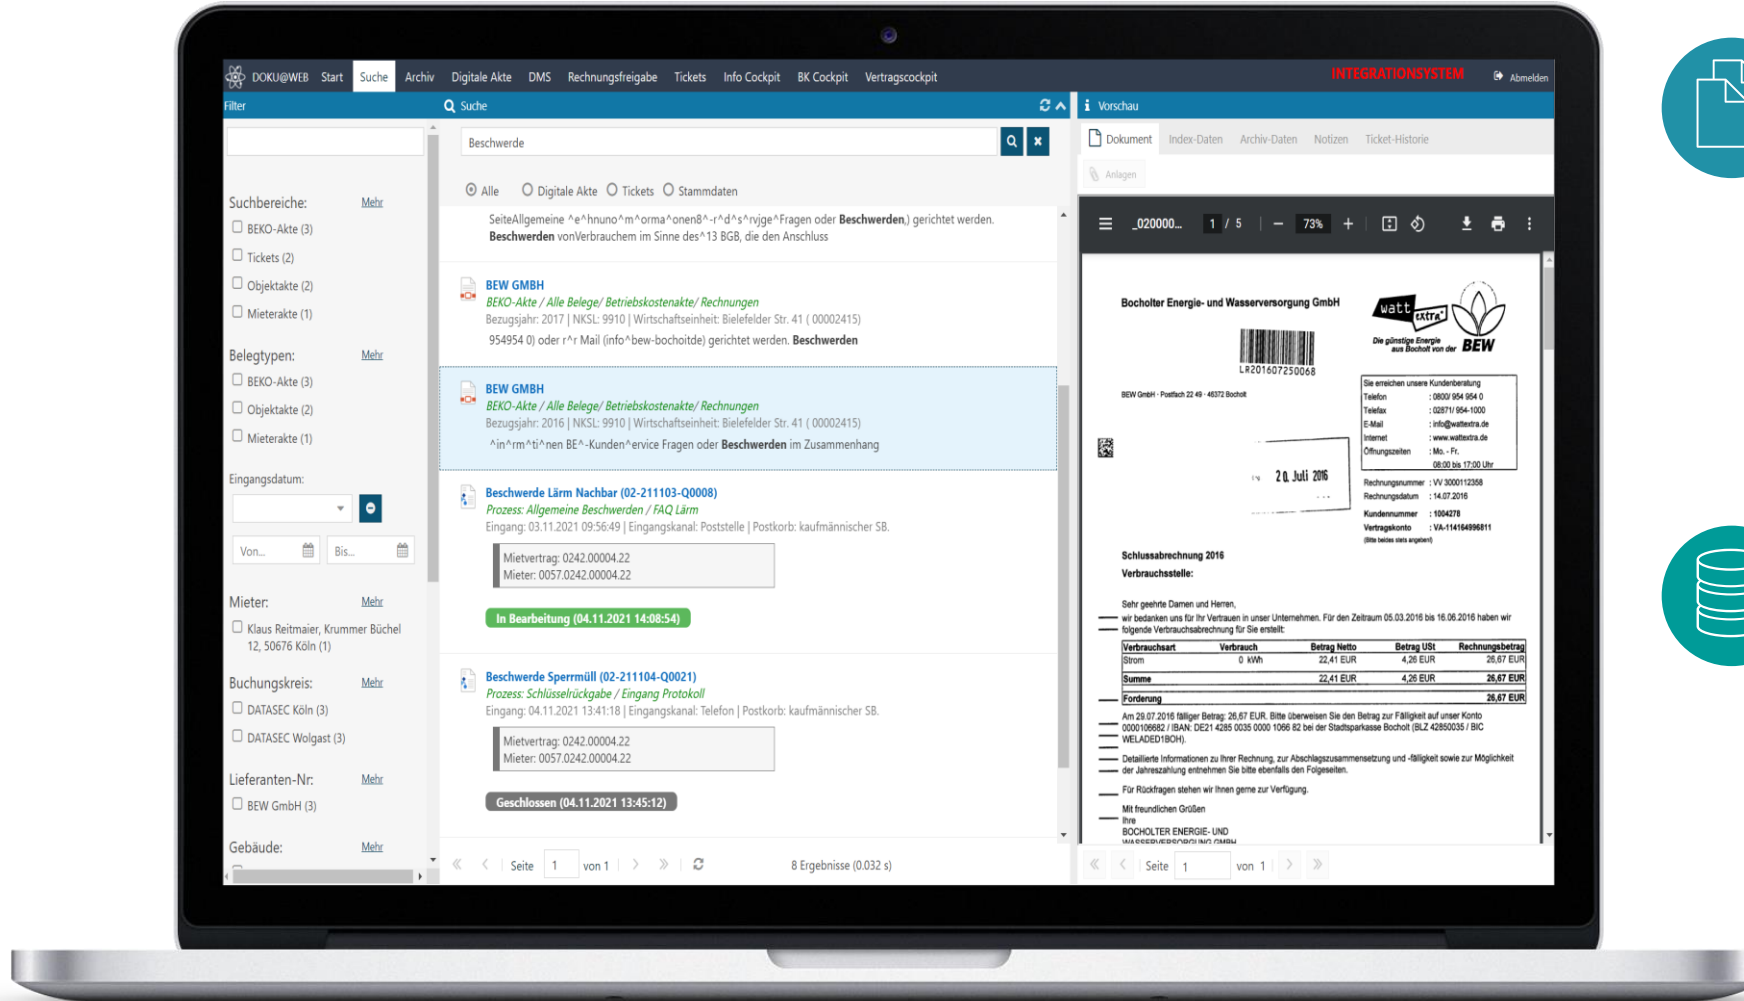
DOKU@WEB Start Suche Archiv Digitale Akte DMS Rechnungsfreigabe Tickets Info Cockpit BK Cockpit Vertragscockpit INTEGRATIONSSYSTEM Abmelden

Filter

Suchbereiche: Mehr
BEKO-Akte (3)
Tickets (2)
Objektakte (2)
Mieterakte (1)

Belegtypen: Mehr
BEKO-Akte (3)
Objektakte (2)
Mieterakte (1)

Eingangsdatum:
Von... Bis...

Mieter: Mehr
Klaus Reitmaier, Krummer Büchel 12, 50676 Köln (1)

Buchungskreis: Mehr
DATASEC Köln (3)
DATASEC Wolgast (3)

Lieferanten-Nr: Mehr
BEW GmbH (3)

Gebäude: Mehr

Suche

Beschwerde

Alle Digitale Akte Tickets Stammdaten

SeiteAllgemeine ^e^hnuno^m^orma^onen8^-r^d^s^rvjge^Fragen oder **Beschwerden**,) gerichtet werden. **Beschwerden** vonVerbrauchem im Sinne des^13 BGB, die den Anschluss

BEW GMBH
BEKO-Akte / Alle Belege/ Betriebskostenakte/ Rechnungen
Bezugsjahr: 2017 | NKSL: 9910 | Wirtschaftseinheit: Bielefelder Str. 41 ( 00002415)
954954 0) oder r^r Mail (info^bew-bochoitde) gerichtet werden. **Beschwerden**

BEW GMBH
BEKO-Akte / Alle Belege/ Betriebskostenakte/ Rechnungen
Bezugsjahr: 2016 | NKSL: 9910 | Wirtschaftseinheit: Bielefelder Str. 41 ( 00002415)
^in^rm^ti^nen BE^-Kunden^ervice Fragen oder **Beschwerden** im Zusammenhang

Beschwerde Lärm Nachbar (02-211103-Q0008)
Prozess: Allgemeine Beschwerden / FAQ Lärm
Eingang: 03.11.2021 09:56:49 | Eingangskanal: Poststelle | Postkorb: kaufmännischer SB.
Mietvertrag: 0242.00004.22
Mieter: 0057.0242.00004.22
In Bearbeitung (04.11.2021 14:08:54)

Beschwerde Sperrmüll (02-211104-Q0021)
Prozess: Schlüsselrückgabe / Eingang Protokoll
Eingang: 04.11.2021 13:41:18 | Eingangskanal: Telefon | Postkorb: kaufmännischer SB.
Mietvertrag: 0242.00004.22
Mieter: 0057.0242.00004.22
Geschlossen (04.11.2021 13:45:12)

Seite 1 von 1 8 Ergebnisse (0.032 s)

Vorschau

Dokument Index-Daten Archiv-Daten Notizen Ticket-Historie
Anlagen

_020000... 1 / 5 73%

Bocholter Energie- und Wasserversorgung GmbH
watt extra
Die günstige Energie aus Bocholt von der BEW
LR201607250068
BEW GmbH · Postfach 22 49 · 46372 Bocholt
Sie erreichen unsere Kundenberatung
Telefon : 0800/ 954 954 0
Telefax : 02871/ 954-1000
E-Mail : info@wattextra.de
Internet : www.wattextra.de
Öffnungszeiten : Mo. - Fr. 08:00 bis 17:00 Uhr
20. Juli 2016
Rechnungsnummer : VV 3000112358
Rechnungsdatum : 14.07.2016
Kundennummer : 1004278
Vertragskonto : VA-114164996811
(Bitte beides stets angeben)

Schlussabrechnung 2016
Verbrauchsstelle:

Sehr geehrte Damen und Herren,
wir bedanken uns für Ihr Vertrauen in unser Unternehmen. Für den Zeitraum 05.03.2016 bis 16.06.2016 haben wir folgende Verbrauchsabrechnung für Sie erstellt:

| Verbrauchsart | Verbrauch | Betrag Netto | Betrag USt | Rechnungsbetrag |
|---|---|---|---|---|
| Strom | 0 kWh | 22,41 EUR | 4,26 EUR | 26,67 EUR |
| Summe | | 22,41 EUR | 4,26 EUR | 26,67 EUR |
| Forderung | | | | 26,67 EUR |

Am 29.07.2016 fälliger Betrag: 26,67 EUR. Bitte überweisen Sie den Betrag zur Fälligkeit auf unser Konto 0000106682 / IBAN: DE21 4285 0035 0000 1066 82 bei der Stadtsparkasse Bocholt (BLZ 42850035 / BIC WELADED1BOH).
Detaillierte Informationen zu Ihrer Rechnung, zur Abschlagszusammensetzung und -fälligkeit sowie zur Möglichkeit der Jahreszahlung entnehmen Sie bitte ebenfalls den Folgeseiten.
Für Rückfragen stehen wir Ihnen gerne zur Verfügung.
Mit freundlichen Grüßen
Ihre
BOCHOLTER ENERGIE- UND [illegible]

Seite 1 von 1